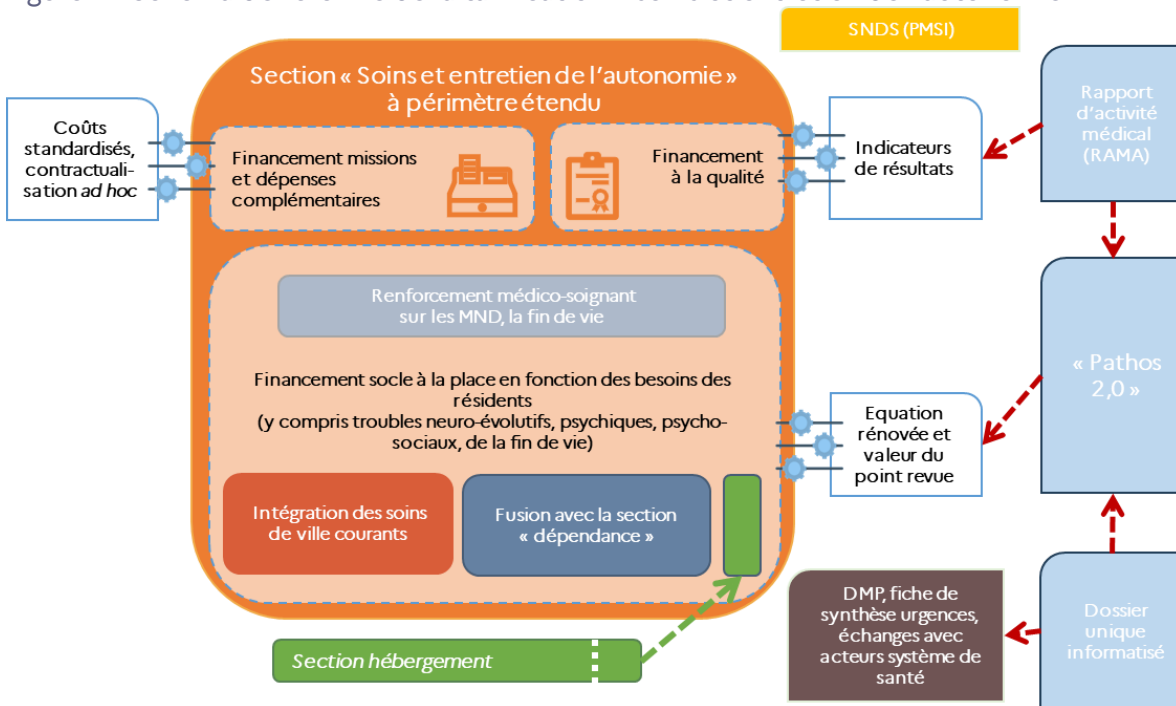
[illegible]

SNDS (PMSI)

Section « Soins et entretien de l'autonomie » à périmètre étendu

Coûts standardisés, contractualisation *ad hoc*

Financement missions et dépenses complémentaires

Financement à la qualité

Indicateurs de résultats

Rapport d'activité médical (RAMA)

Renforcement médico-soignant sur les MND, la fin de vie

Financement socle à la place en fonction des besoins des résidents (y compris troubles neuro-évolutifs, psychiques, psycho-sociaux, de la fin de vie)

« Pathos 2,0 »

Equation rénovée et valeur du point revue

Intégration des soins de ville courants

Fusion avec la section « dépendance »

DMP, fiche de synthèse urgences, échanges avec acteurs système de santé

Dossier unique informatisé

Section hébergement